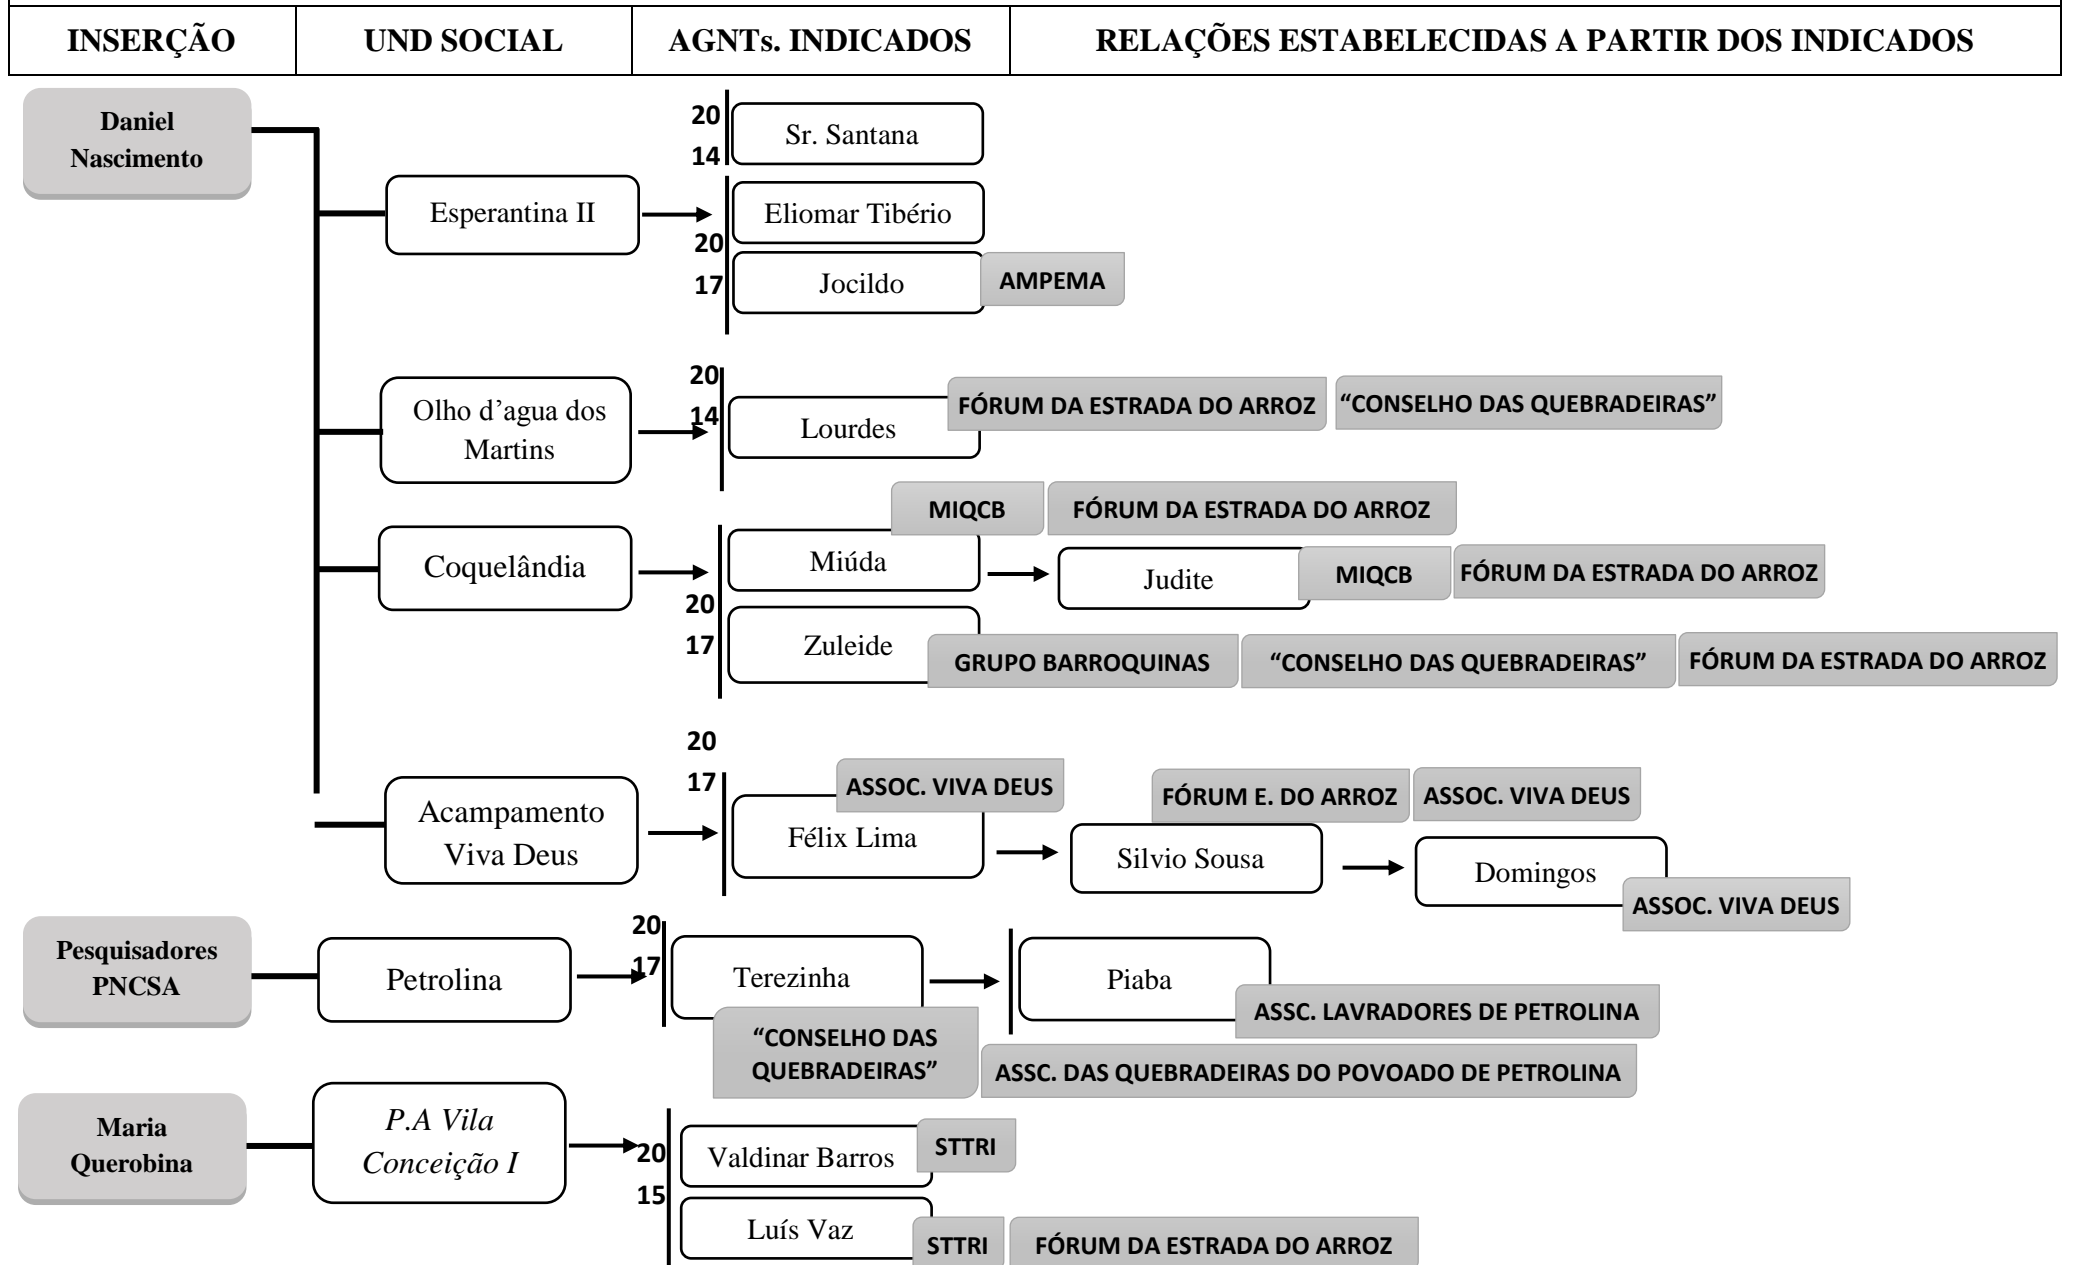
| INSERÇÃO | UND SOCIAL | AGNTs. INDICADOS | RELAÇÕES ESTABELECIDAS A PARTIR DOS INDICADOS |
|---|---|---|---|

Daniel Nascimento

2014
Sr. Santana

Esperantina II
Eliomar Tibério
2017
Jocildo
AMPEMA

2014
Olho d'agua dos Martins
Lourdes
FÓRUM DA ESTRADA DO ARROZ
"CONSELHO DAS QUEBRADEIRAS"

MIQCB
FÓRUM DA ESTRADA DO ARROZ
Coquelândia
Miúda
Judite
MIQCB
FÓRUM DA ESTRADA DO ARROZ
2017
Zuleide
GRUPO BARROQUINAS
"CONSELHO DAS QUEBRADEIRAS"
FÓRUM DA ESTRADA DO ARROZ

2017
ASSOC. VIVA DEUS
FÓRUM E. DO ARROZ
ASSOC. VIVA DEUS
Acampamento Viva Deus
Félix Lima
Silvio Sousa
Domingos
ASSOC. VIVA DEUS

Pesquisadores PNCSA
Petrolina
2017
Terezinha
Piaba
ASSC. LAVRADORES DE PETROLINA
"CONSELHO DAS QUEBRADEIRAS"
ASSC. DAS QUEBRADEIRAS DO POVOADO DE PETROLINA

Maria Querobina
P.A Vila Conceição I
2015
Valdinar Barros
STTRI
Luís Vaz
STTRI
FÓRUM DA ESTRADA DO ARROZ